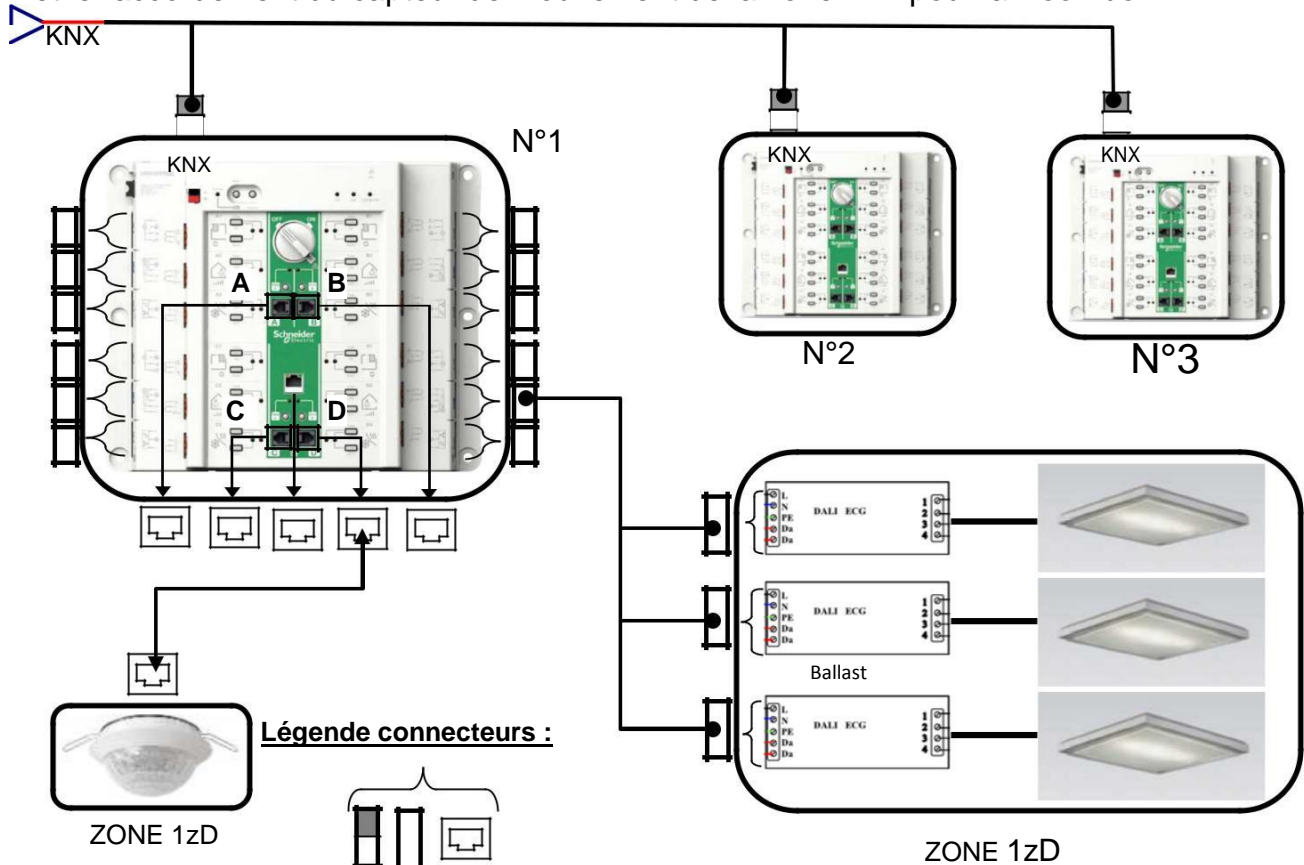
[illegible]
KNX

KNX
N°1

KNX
N°2

KNX
N°3

A B C D

Schneider Electric

L N PE Da Da DALI ECG 1 2 3 4

L N PE Da Da DALI ECG 1 2 3 4

Ballast

L N PE Da Da DALI ECG 1 2 3 4

Légende connecteurs :

ZONE 1zD

ZONE 1zD